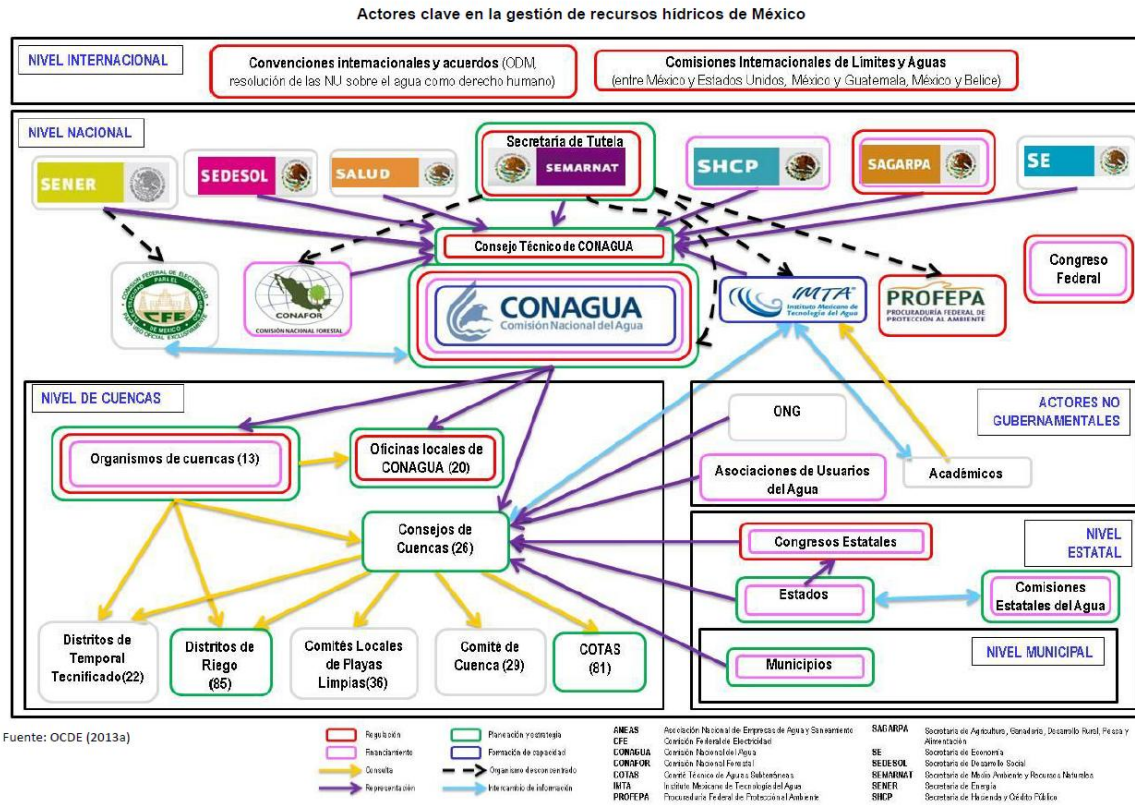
Actores clave en la gestión de recursos hídricos de México

NIVEL INTERNACIONAL

Convenciones internacionales y acuerdos (ODM, resolución de las NU sobre el agua como derecho humano)

Comisiones Internacionales de Límites y Aguas (entre México y Estados Unidos, México y Guatemala, México y Belice)

NIVEL NACIONAL

Secretaría de Tutela

SEMARNAT

SENER

SEDESOL

SALUD

SHCP

SAGARPA

SE

Consejo Técnico de CONAGUA

Congreso Federal

CFE

CONAFOR
COMISIÓN NACIONAL FORESTAL

CONAGUA
Comisión Nacional del Agua

IMTA
Instituto Mexicano de Tecnología del Agua

PROFEPA
PROCURADURÍA FEDERAL DE PROTECCIÓN AL AMBIENTE

NIVEL DE CUENCAS

Organismos de cuencas (13)

Oficinas locales de CONAGUA (20)

Consejos de Cuencas (26)

Distritos de Temporal Tecnificado(22)

Distritos de Riego (85)

Comités Locales de Playas Limpias(36)

Comité de Cuenca (29)

COTAS (81)

ACTORES NO GUBERNAMENTALES

ONG

Asociaciones de Usuarios del Agua

Académicos

NIVEL ESTATAL

Congresos Estatales

Estados

Comisiones Estatales del Agua

NIVEL MUNICIPAL

Municipios

Fuente: OCDE (2013a)

Regulación
Financiamiento
Consulta
Representación
Planeación y estrategia
Formación de capacidad
Organismo desconcentrado
Intercambio de información

| | |
|---|---|
| ANEAS | Asociación Nacional de Empresas de Agua y Saneamiento |
| CFE | Comisión Federal de Electricidad |
| CONAGUA | Comisión Nacional del Agua |
| CONAFOR | Comisión Nacional Forestal |
| COTAS | Comité Técnico de Aguas Subterráneas |
| IMTA | Instituto Mexicano de Tecnología del Agua |
| PROFEPA | Procuraduría Federal de Protección al Ambiente |
| SAGARPA | Secretaría de Agricultura, Ganadería, Desarrollo Rural, Pesca y Alimentación |
| SE | Secretaría de Economía |
| SEDESOL | Secretaría de Desarrollo Social |
| SEMARNAT | Secretaría de Medio Ambiente y Recursos Naturales |
| SENER | Secretaría de Energía |
| SHCP | Secretaría de Hacienda y Crédito Público |